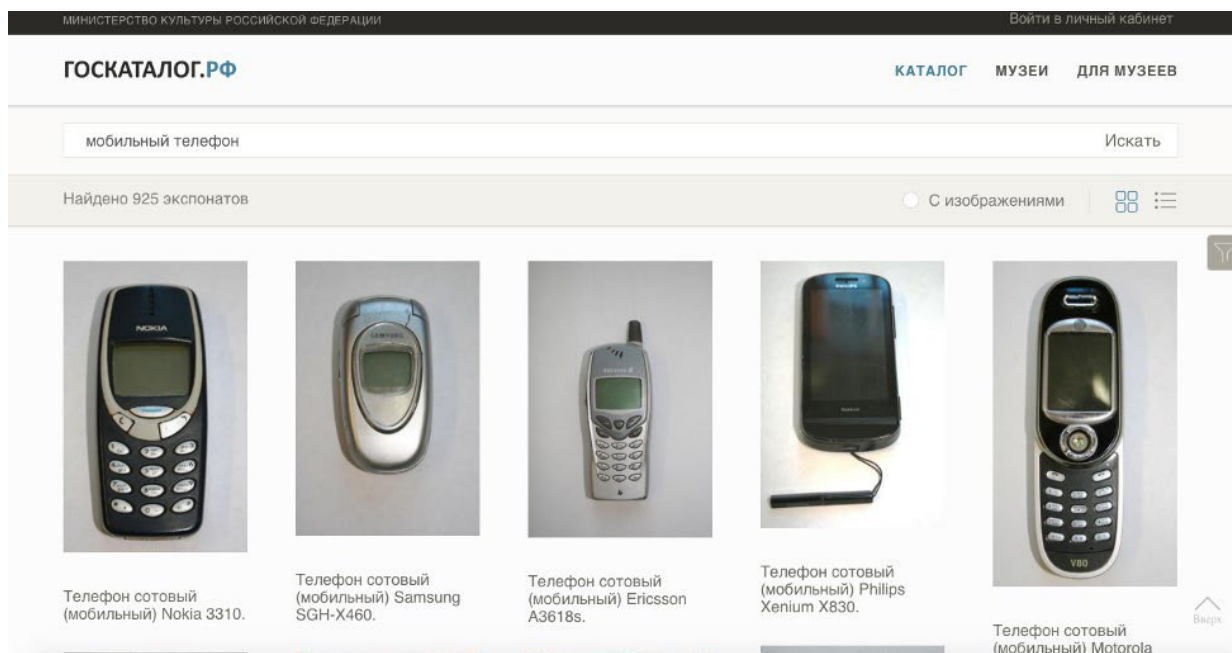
МИНИСТЕРСТВО КУЛЬТУРЫ РОССИЙСКОЙ ФЕДЕРАЦИИ

Войти в личный кабинет

ГОСКАТАЛОГ.РФ

КАТАЛОГ МУЗЕИ ДЛЯ МУЗЕЕВ

мобильный телефон

Искать

Найдено 925 экспонатов

С изображениями

NOKIA

SAMSUNG

PHILIPS

V80

Телефон сотовый (мобильный) Nokia 3310.

Телефон сотовый (мобильный) Samsung SGH-X460.

Телефон сотовый (мобильный) Ericsson A3618s.

Телефон сотовый (мобильный) Philips Xenium X830.

Телефон сотовый (мобильный) Motorola

Вверх